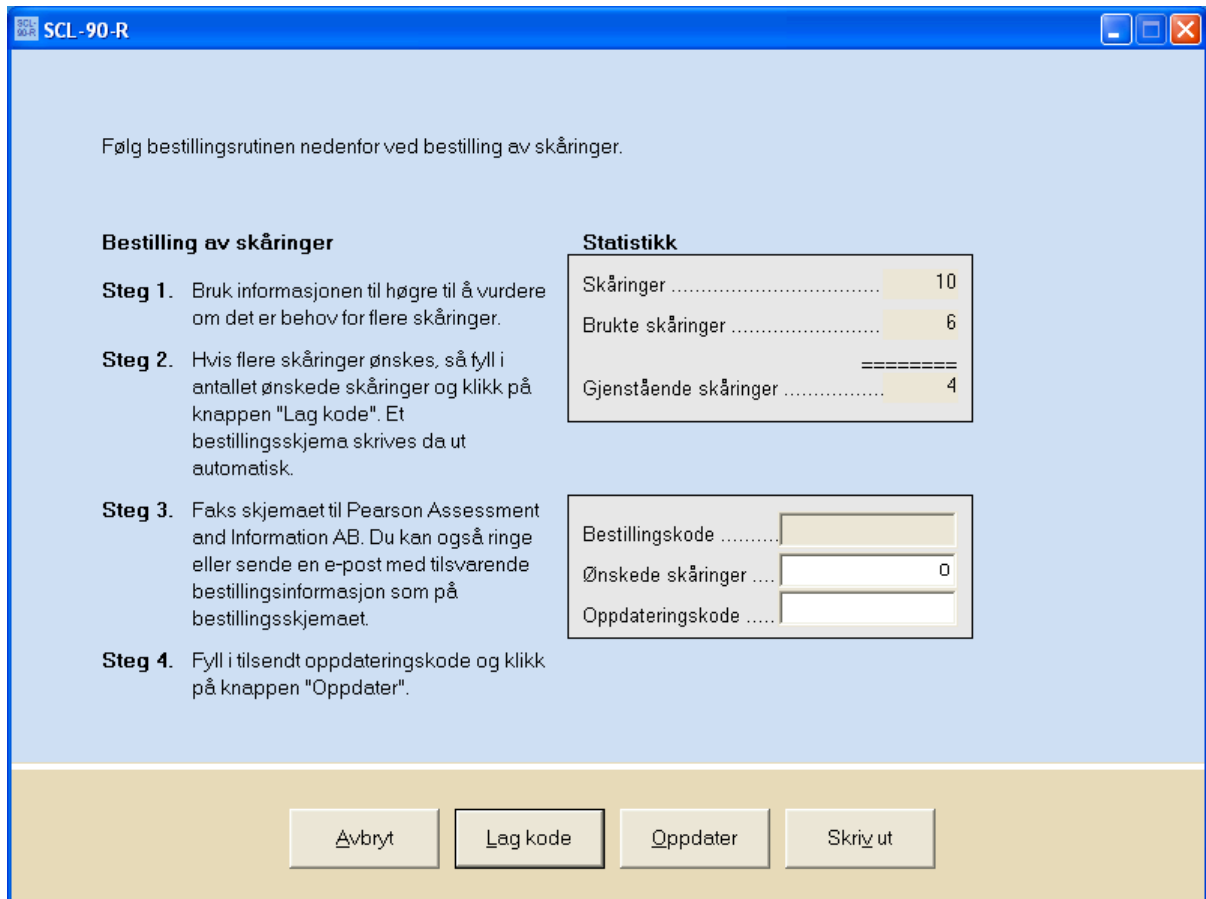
SCL-90-R

Følg bestillingsrutinen nedenfor ved bestilling av skåringer.

Bestilling av skåringer

Steg 1. Bruk informasjonen til høgre til å vurdere om det er behov for flere skåringer.

Steg 2. Hvis flere skåringer ønskes, så fyll i antallet ønskede skåringer og klikk på knappen "Lag kode". Et bestillingsskjema skrives da ut automatisk.

Steg 3. Faks skjemaet til Pearson Assessment and Information AB. Du kan også ringe eller sende en e-post med tilsvarende bestillingsinformasjon som på bestillingsskjemaet.

Steg 4. Fyll i tilsendt oppdateringskode og klikk på knappen "Oppdater".

Statistikk

Skåringer .................................. 10

Brukte skåringer ......................... 6

========

Gjenstående skåringer ................ 4

Bestillingskode ..........

Ønskede skåringer .... 0

Oppdateringskode .....

Avbryt

Lag kode

Oppdater

Skriv ut